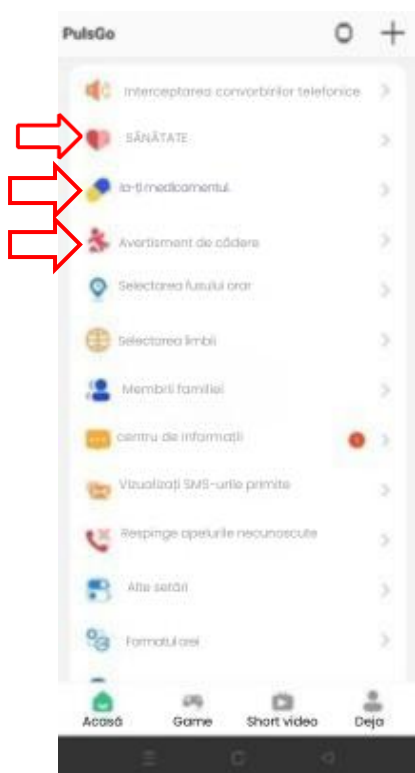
PulsGo

Interceptarea convorbirilor telefonice

SĂNĂTATE

Ia-ți medicamentul.

Avertisment de cădere

Selectarea fusului orar

Selectarea limbii

Membrii familiei

centru de informații

Vizualizați SMS-urile primite

Respinge apelurile necunoscute

Alte setări

Formatul orei

Acasă

Game

Short video

Deja